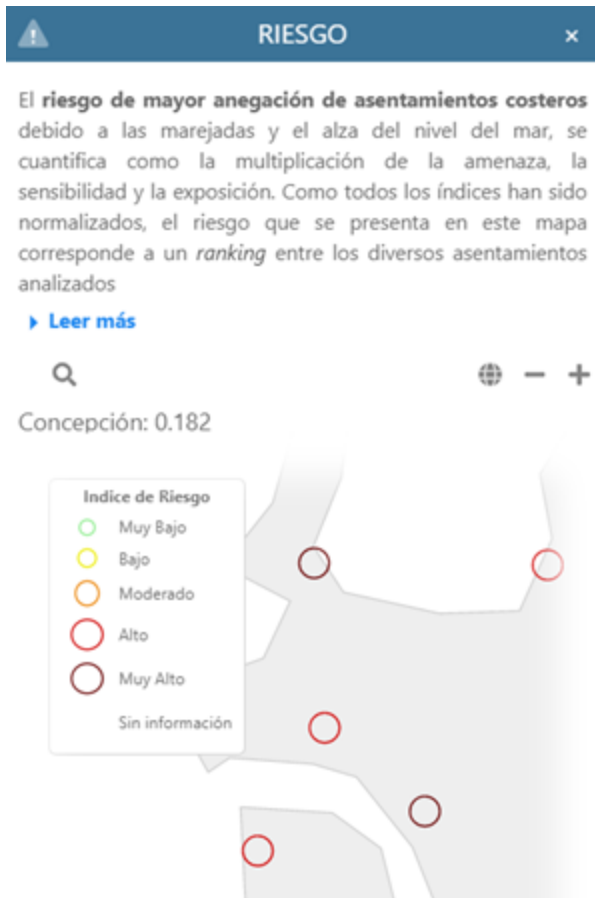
RIESGO ×

El **riesgo de mayor anegación de asentamientos costeros** debido a las marejadas y el alza del nivel del mar, se cuantifica como la multiplicación de la amenaza, la sensibilidad y la exposición. Como todos los índices han sido normalizados, el riesgo que se presenta en este mapa corresponde a un *ranking* entre los diversos asentamientos analizados

Leer más

Concepción: 0.182

Indice de Riesgo
Muy Bajo
Bajo
Moderado
Alto
Muy Alto
Sin información